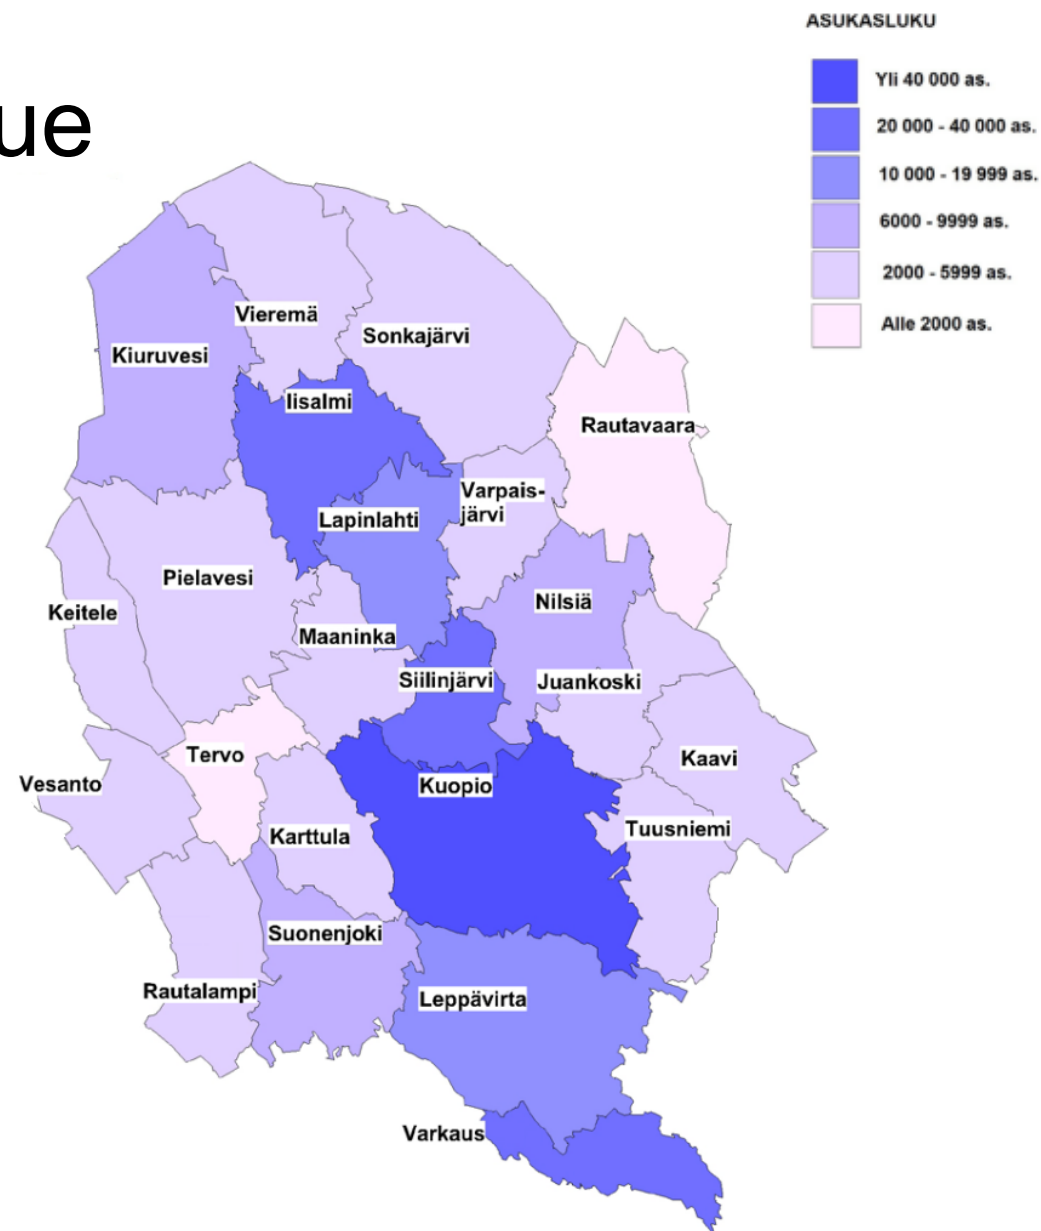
ue

ASUKASLUKU

Yli 40 000 as.
20 000 - 40 000 as.
10 000 - 19 999 as.
6000 - 9999 as.
2000 - 5999 as.
Alle 2000 as.

Vieremä
Sonkajärvi
Kiuruvesi
Iisalmi
Rautavaara
Varpais-järvi
Lapinlahti
Pielavesi
Nilsiä
Keitele
Maaninka
Siilinjärvi
Juankoski
Tervo
Kaavi
Vesanto
Kuopio
Tuusniemi
Karttula
Suonenjoki
Rautalampi
Leppävirta
Varkaus